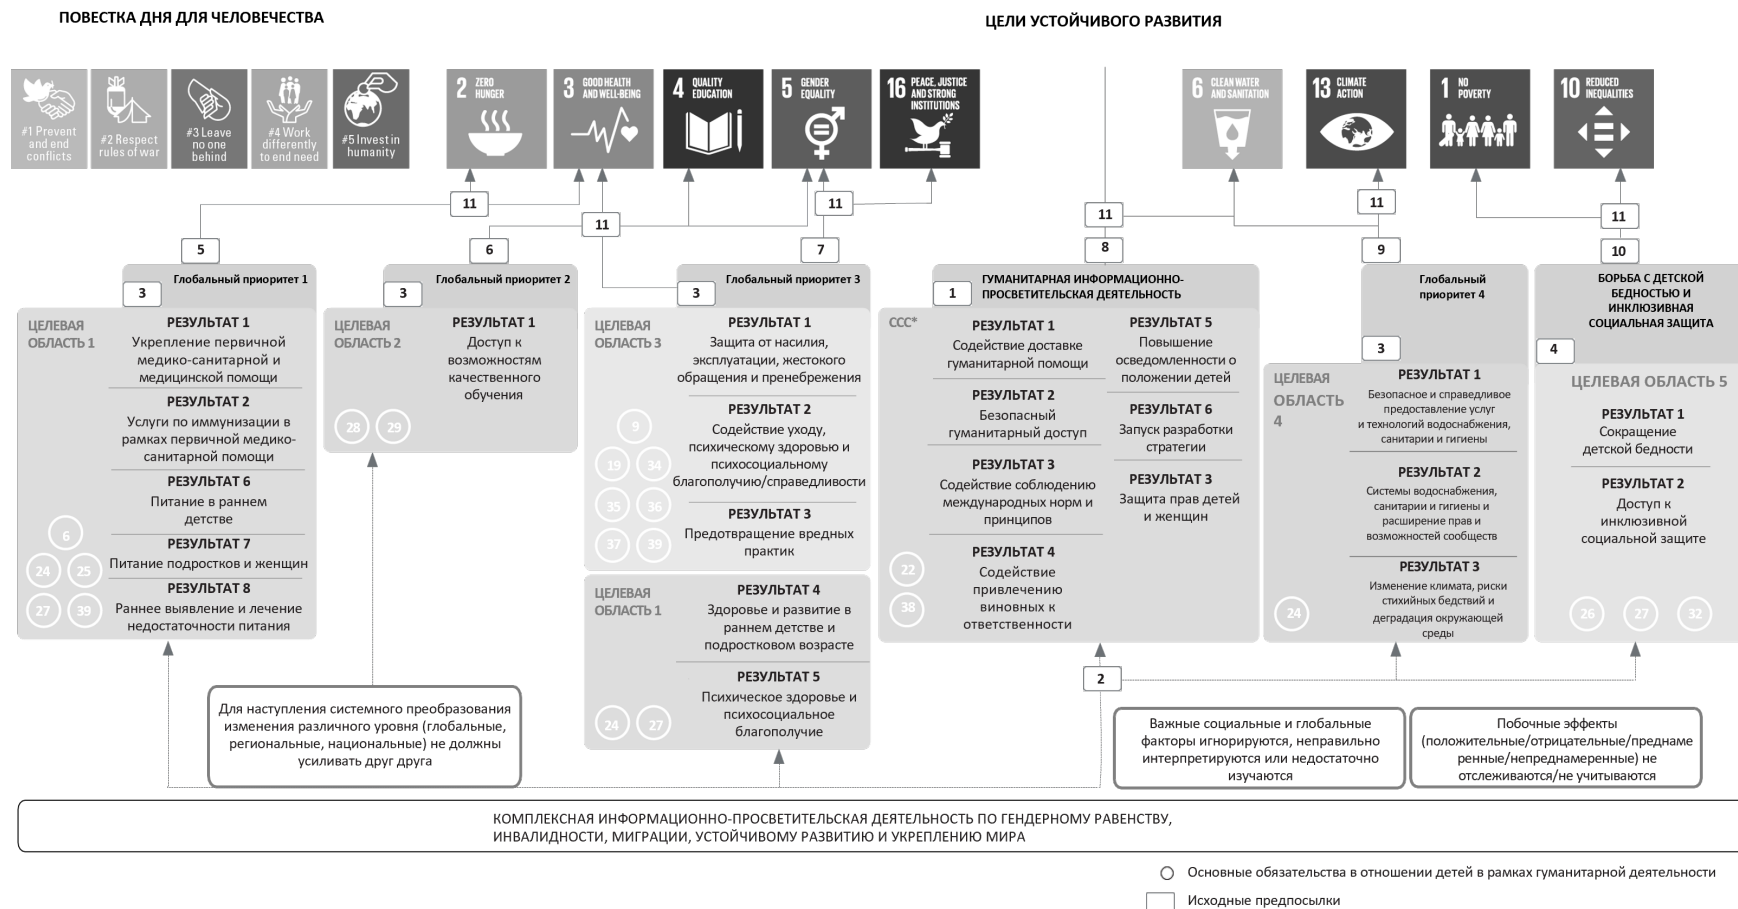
ПОВЕСТКА ДНЯ ДЛЯ ЧЕЛОВЕЧЕСТВА

ЦЕЛИ УСТОЙЧИВОГО РАЗВИТИЯ

#1 Prevent and end conflicts

#2 Respect rules of war

#3 Leave no one behind

#4 Work differently to end need

#5 Invest in humanity

2 ZERO HUNGER

3 GOOD HEALTH AND WELL-BEING

4 QUALITY EDUCATION

5 GENDER EQUALITY

16 PEACE, JUSTICE AND STRONG INSTITUTIONS

6 CLEAN WATER AND SANITATION

13 CLIMATE ACTION

1 NO POVERTY

10 REDUCED INEQUALITIES

11 11 11 11 11 11 11

5 6 7 8 9 10

3 Глобальный приоритет 1

ЦЕЛЕВАЯ ОБЛАСТЬ 1

РЕЗУЛЬТАТ 1
Укрепление первичной медико-санитарной и медицинской помощи

РЕЗУЛЬТАТ 2
Услуги по иммунизации в рамках первичной медико-санитарной помощи

РЕЗУЛЬТАТ 6
Питание в раннем детстве

РЕЗУЛЬТАТ 7
Питание подростков и женщин

РЕЗУЛЬТАТ 8
Раннее выявление и лечение недостаточности питания

6 24 25 27 39

3 Глобальный приоритет 2

ЦЕЛЕВАЯ ОБЛАСТЬ 2

РЕЗУЛЬТАТ 1
Доступ к возможностям качественного обучения

28 29

3 Глобальный приоритет 3

ЦЕЛЕВАЯ ОБЛАСТЬ 3

РЕЗУЛЬТАТ 1
Защита от насилия, эксплуатации, жестокого обращения и пренебрежения

РЕЗУЛЬТАТ 2
Содействие уходу, психическому здоровью и психосоциальному благополучию/справедливости

РЕЗУЛЬТАТ 3
Предотвращение вредных практик

9 19 34 35 36 37 39

ЦЕЛЕВАЯ ОБЛАСТЬ 1

РЕЗУЛЬТАТ 4
Здоровье и развитие в раннем детстве и подростковом возрасте

РЕЗУЛЬТАТ 5
Психическое здоровье и психосоциальное благополучие

24 27

1 ГУМАНИТАРНАЯ ИНФОРМАЦИОННО-ПРОСВЕТИТЕЛЬСКАЯ ДЕЯТЕЛЬНОСТЬ

CCC*

РЕЗУЛЬТАТ 1
Содействие доставке гуманитарной помощи

РЕЗУЛЬТАТ 2
Безопасный гуманитарный доступ

РЕЗУЛЬТАТ 3
Содействие соблюдению международных норм и принципов

РЕЗУЛЬТАТ 4
Содействие привлечению виновных к ответственности

РЕЗУЛЬТАТ 5
Повышение осведомленности о положении детей

РЕЗУЛЬТАТ 6
Запуск разработки стратегии

РЕЗУЛЬТАТ 3
Защита прав детей и женщин

22 38

Глобальный приоритет 4

3

ЦЕЛЕВАЯ ОБЛАСТЬ 4

РЕЗУЛЬТАТ 1
Безопасное и справедливое предоставление услуг и технологий водоснабжения, санитарии и гигиены

РЕЗУЛЬТАТ 2
Системы водоснабжения, санитарии и гигиены и расширение прав и возможностей сообществ

РЕЗУЛЬТАТ 3
Изменение климата, риски стихийных бедствий и деградация окружающей среды

24

БОРЬБА С ДЕТСКОЙ БЕДНОСТЬЮ И ИНКЛЮЗИВНАЯ СОЦИАЛЬНАЯ ЗАЩИТА

4

ЦЕЛЕВАЯ ОБЛАСТЬ 5

РЕЗУЛЬТАТ 1
Сокращение детской бедности

РЕЗУЛЬТАТ 2
Доступ к инклюзивной социальной защите

26 27 32

2

Для наступления системного преобразования изменения различного уровня (глобальные, региональные, национальные) не должны усиливать друг друга

Важные социальные и глобальные факторы игнорируются, неправильно интерпретируются или недостаточно изучаются

Побочные эффекты (положительные/отрицательные/преднамеренные/непреднамеренные) не отслеживаются/не учитываются

КОМПЛЕКСНАЯ ИНФОРМАЦИОННО-ПРОСВЕТИТЕЛЬСКАЯ ДЕЯТЕЛЬНОСТЬ ПО ГЕНДЕРНОМУ РАВЕНСТВУ, ИНВАЛИДНОСТИ, МИГРАЦИИ, УСТОЙЧИВОМУ РАЗВИТИЮ И УКРЕПЛЕНИЮ МИРА

Основные обязательства в отношении детей в рамках гуманитарной деятельности

Исходные предпосылки